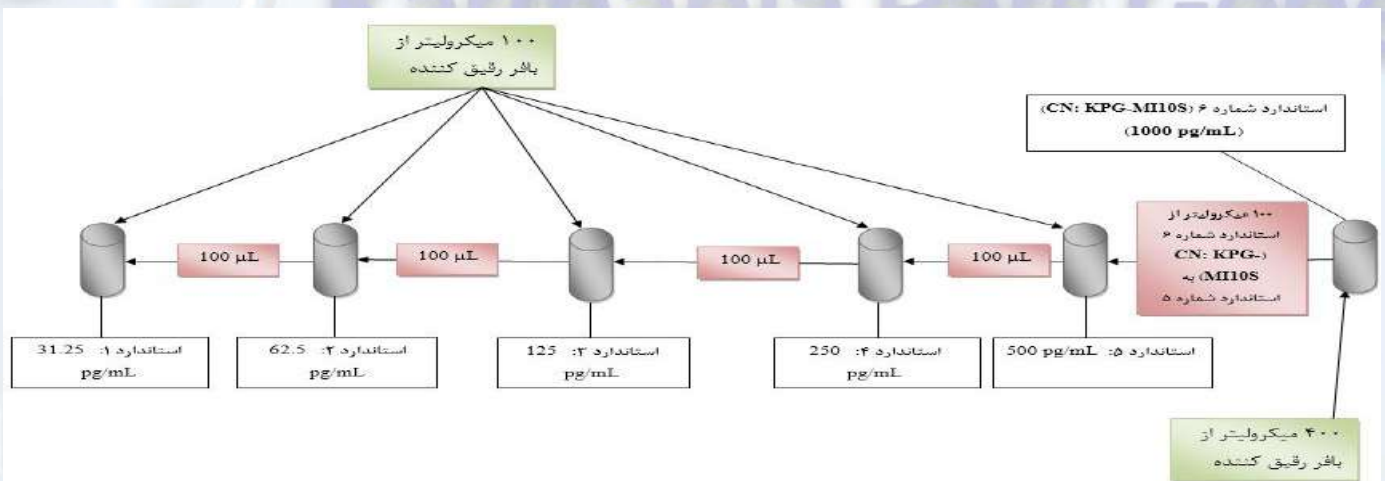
۱۰۰ میکرولیتر از بافر رقیق کننده

استاندارد شماره ۶ (CN: KPG-MI10S) (1000 pg/mL)

۱۰۰ میکرولیتر از استاندارد شماره ۶ (CN: KPG-MI10S) به استاندارد شماره ۵

100 µL

100 µL

100 µL

100 µL

استاندارد ۱: 31.25 pg/mL

استاندارد ۲: 62.5 pg/mL

استاندارد ۳: 125 pg/mL

استاندارد ۴: 250 pg/mL

استاندارد ۵: 500 pg/mL

۴۰۰ میکرولیتر از بافر رقیق کننده